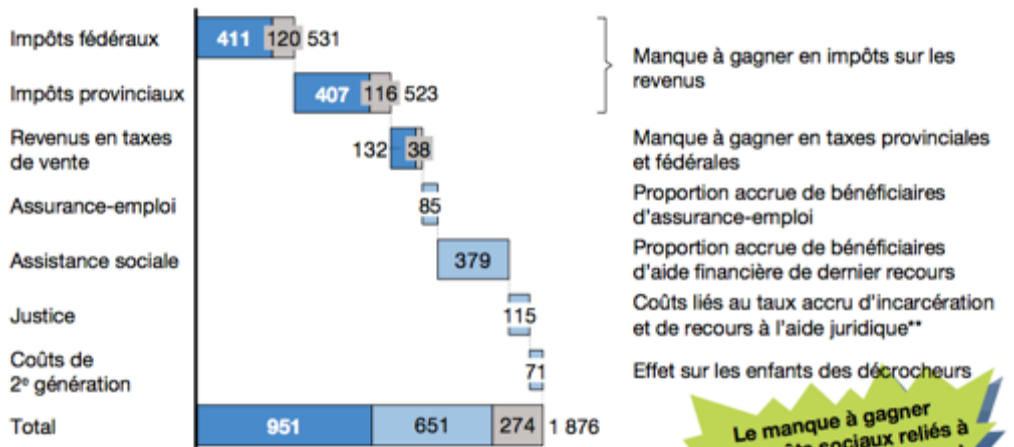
Impôts fédéraux 411 120 531

Impôts provinciaux 407 116 523

Manque à gagner en impôts sur les revenus

Revenus en taxes de vente 132 38

Manque à gagner en taxes provinciales et fédérales

Assurance-emploi 85

Proportion accrue de bénéficiaires d'assurance-emploi

Assistance sociale 379

Proportion accrue de bénéficiaires d'aide financière de dernier recours

Justice 115

Coûts liés au taux accru d'incarcération et de recours à l'aide juridique**

Coûts de 2e génération 71

Effet sur les enfants des décrocheurs

Total 951 651 274 1 876

Le manque à gagner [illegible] sociaux reliés à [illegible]